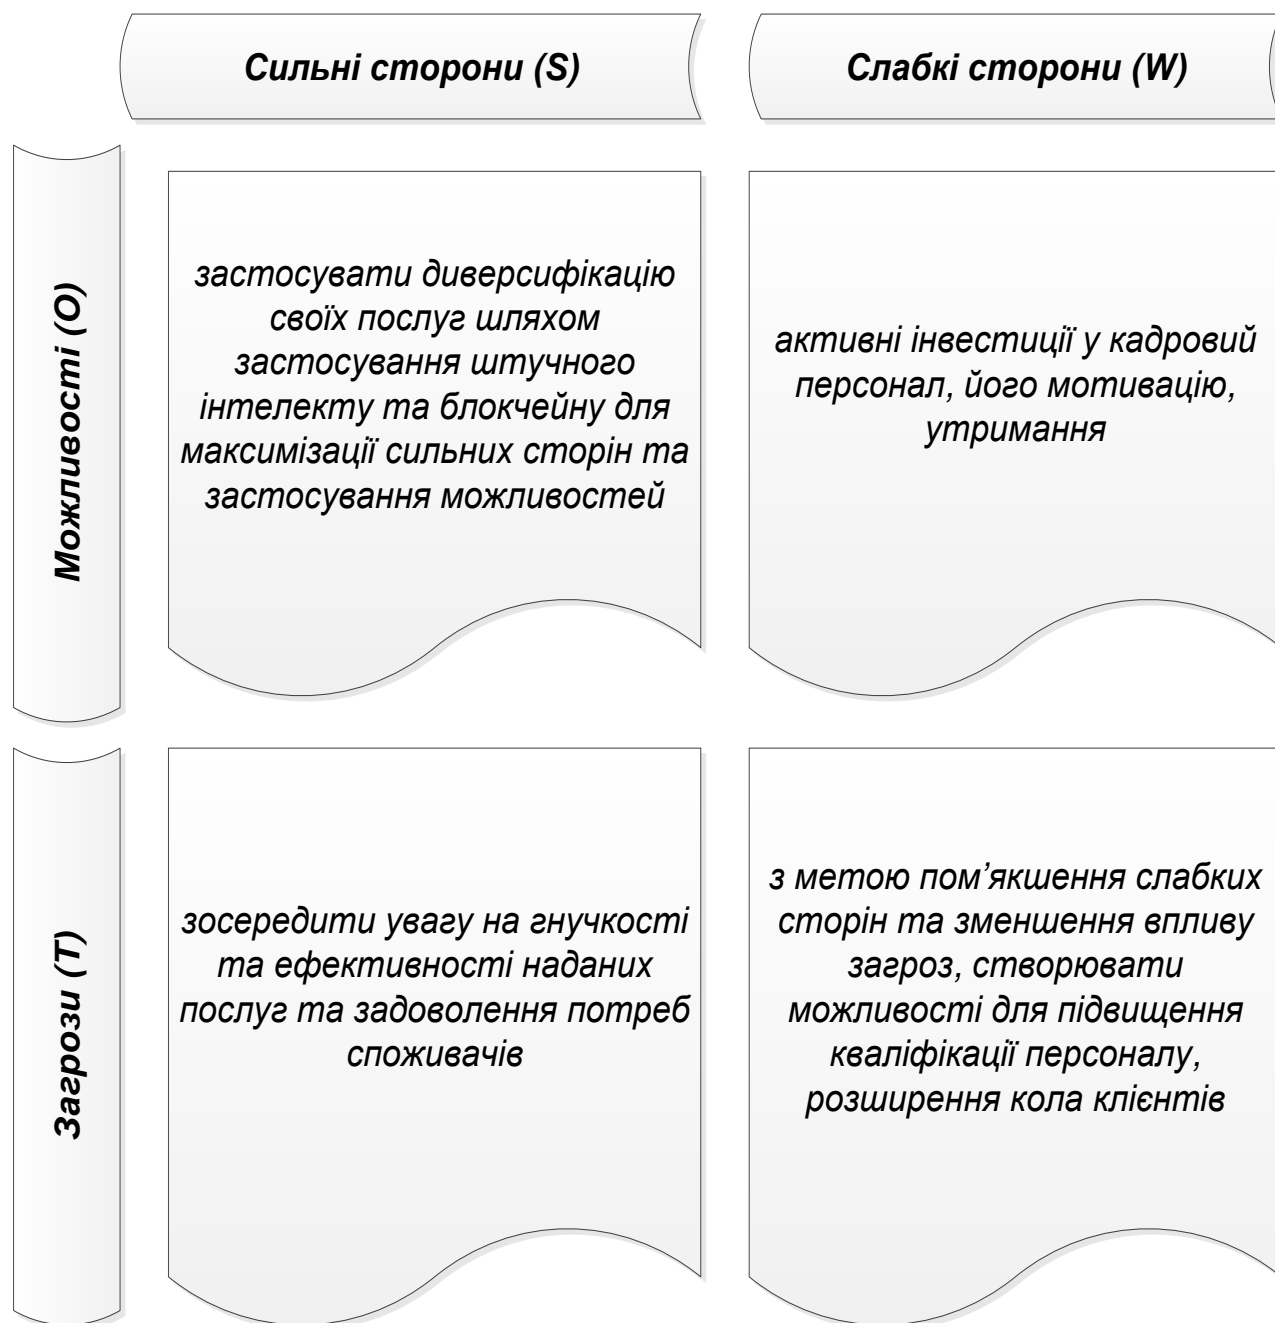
| | Сильні сторони (S) | Слабкі сторони (W) |
|---|---|---|
| Можливості (O) | застосувати диверсифікацію своїх послуг шляхом застосування штучного інтелекту та блокчейну для максимізації сильних сторін та застосування можливостей | активні інвестиції у кадровий персонал, його мотивацію, утримання |
| Загрози (T) | зосередити увагу на гнучкості та ефективності наданих послуг та задоволення потреб споживачів | з метою пом’якшення слабких сторін та зменшення впливу загроз, створювати можливості для підвищення кваліфікації персоналу, розширення кола клієнтів |